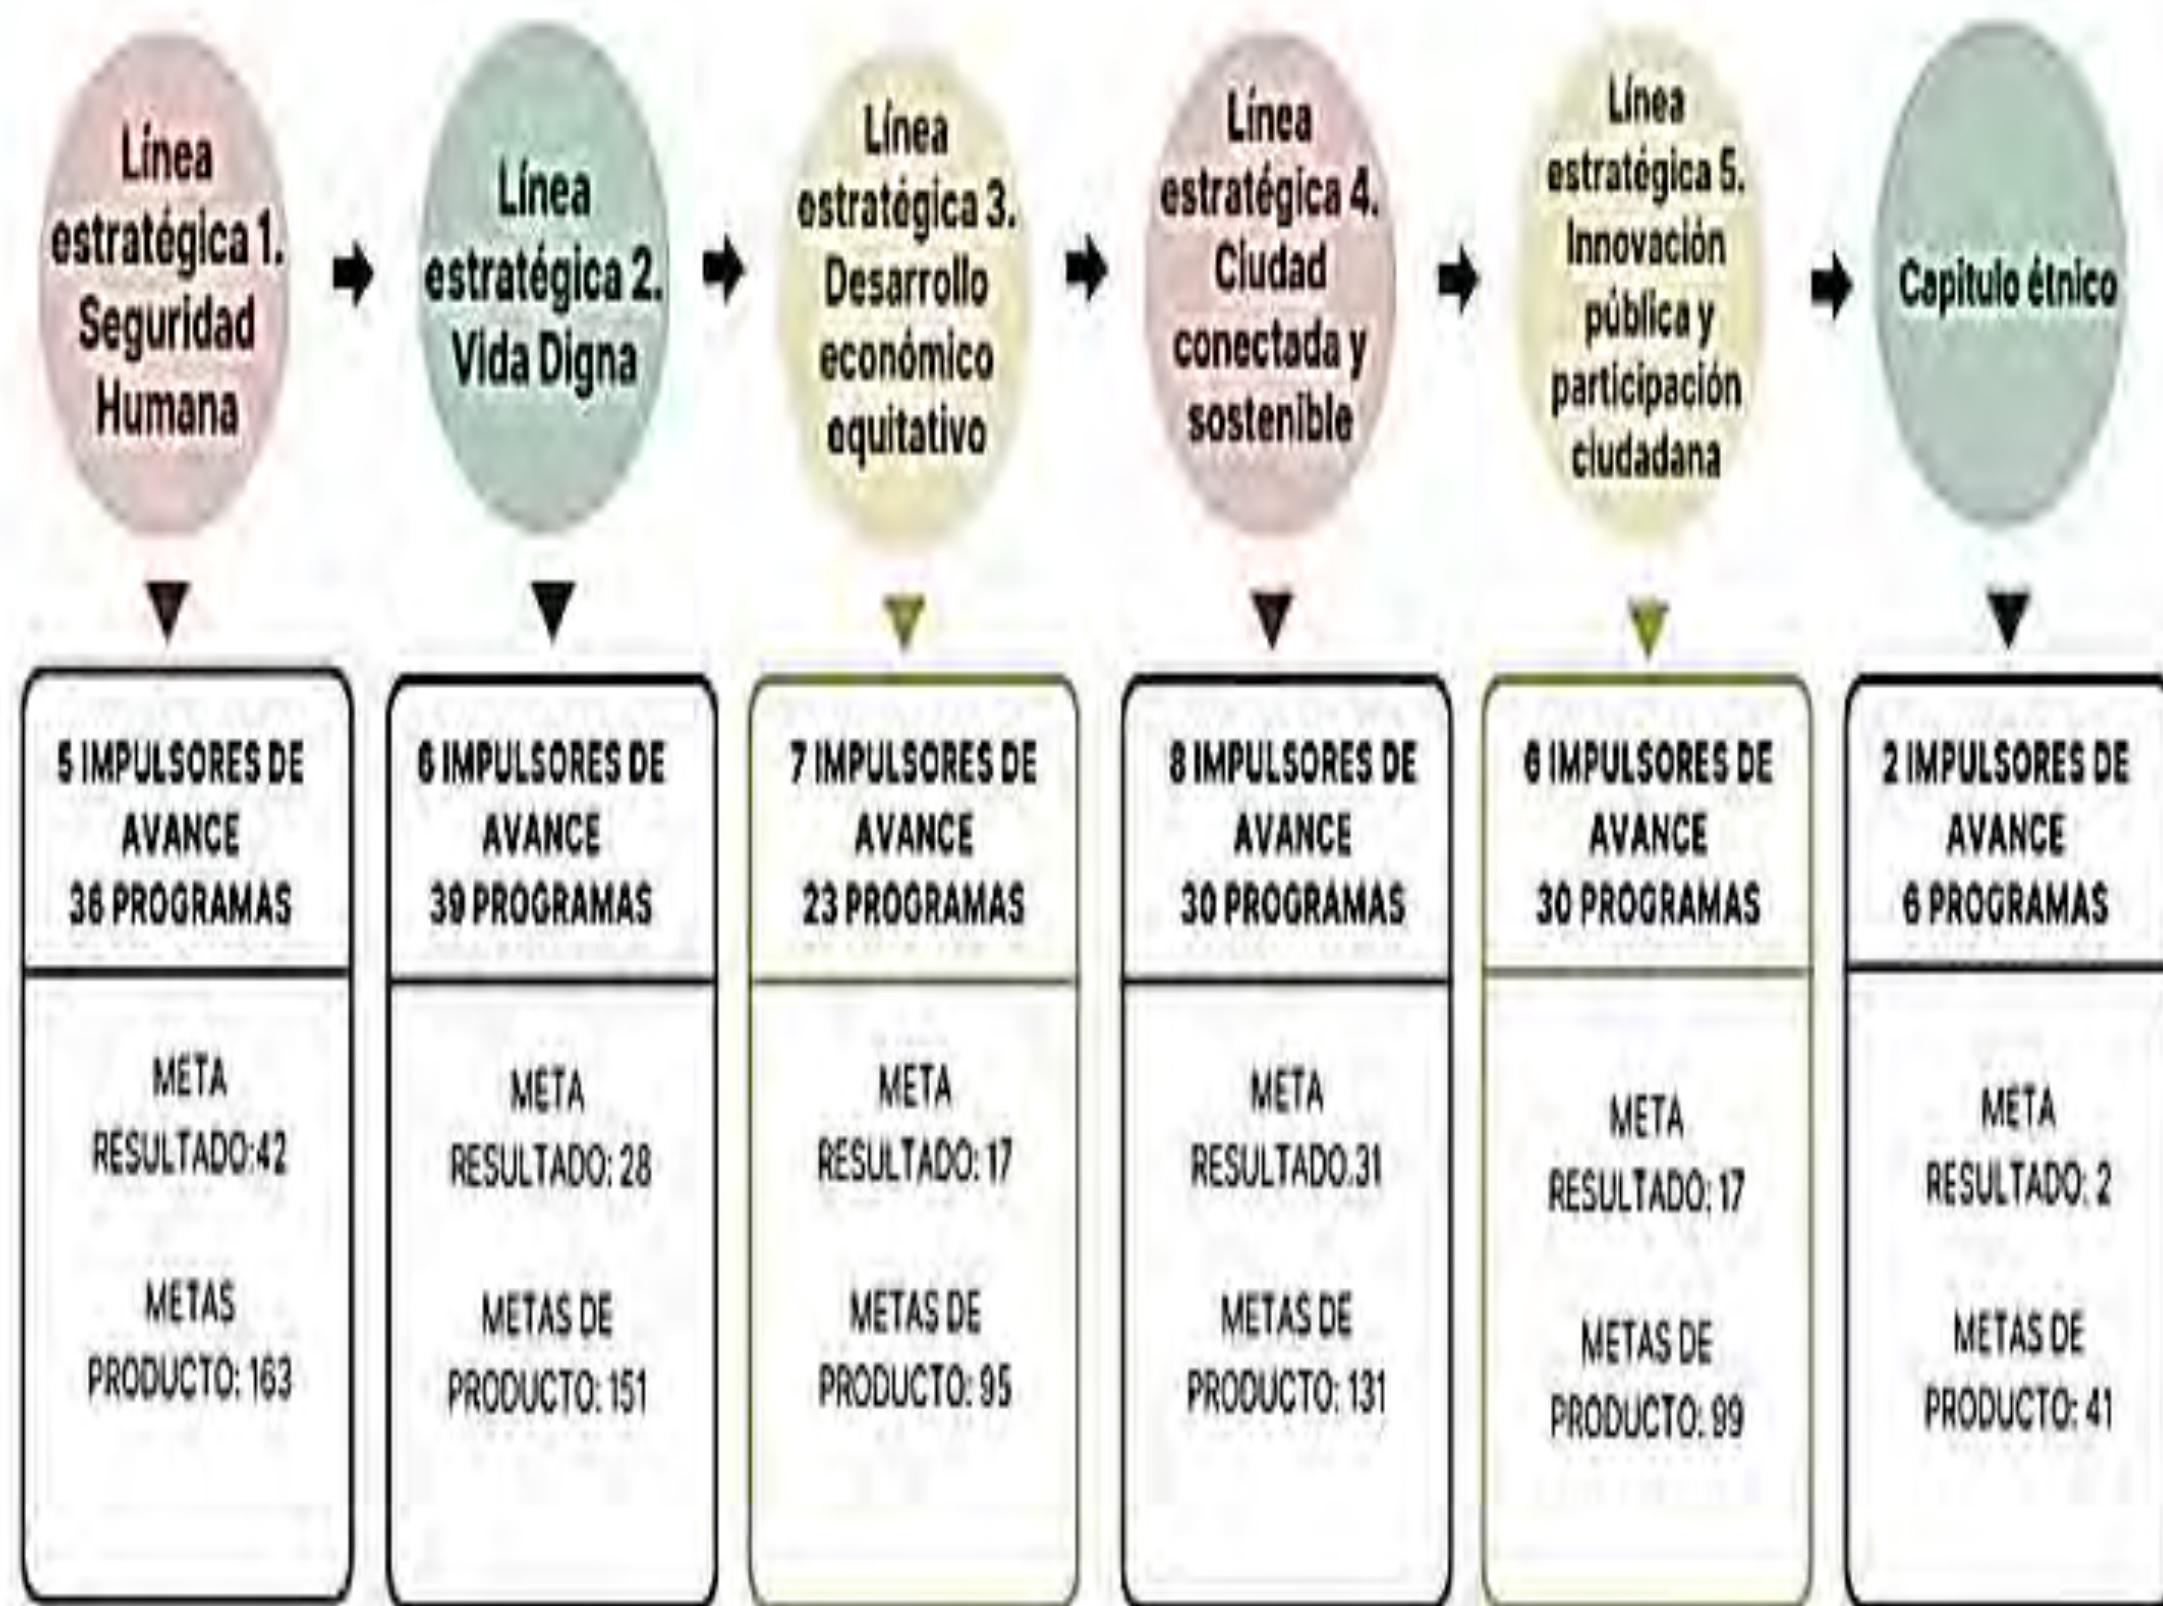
Línea estratégica 1. Seguridad Humana

Línea estratégica 2. Vida Digna

Línea estratégica 3. Desarrollo económico equitativo

Línea estratégica 4. Ciudad conectada y sostenible

Línea estratégica 5. Innovación pública y participación ciudadana

Capítulo étnico

5 IMPULSORES DE AVANCE
36 PROGRAMAS

META RESULTADO:42

METAS PRODUCTO: 163

6 IMPULSORES DE AVANCE
39 PROGRAMAS

META RESULTADO: 28

METAS DE PRODUCTO: 151

7 IMPULSORES DE AVANCE
23 PROGRAMAS

META RESULTADO: 17

METAS DE PRODUCTO: 95

8 IMPULSORES DE AVANCE
30 PROGRAMAS

META RESULTADO.31

METAS DE PRODUCTO: 131

6 IMPULSORES DE AVANCE
30 PROGRAMAS

META RESULTADO: 17

METAS DE PRODUCTO: 99

2 IMPULSORES DE AVANCE
6 PROGRAMAS

META RESULTADO: 2

METAS DE PRODUCTO: 41